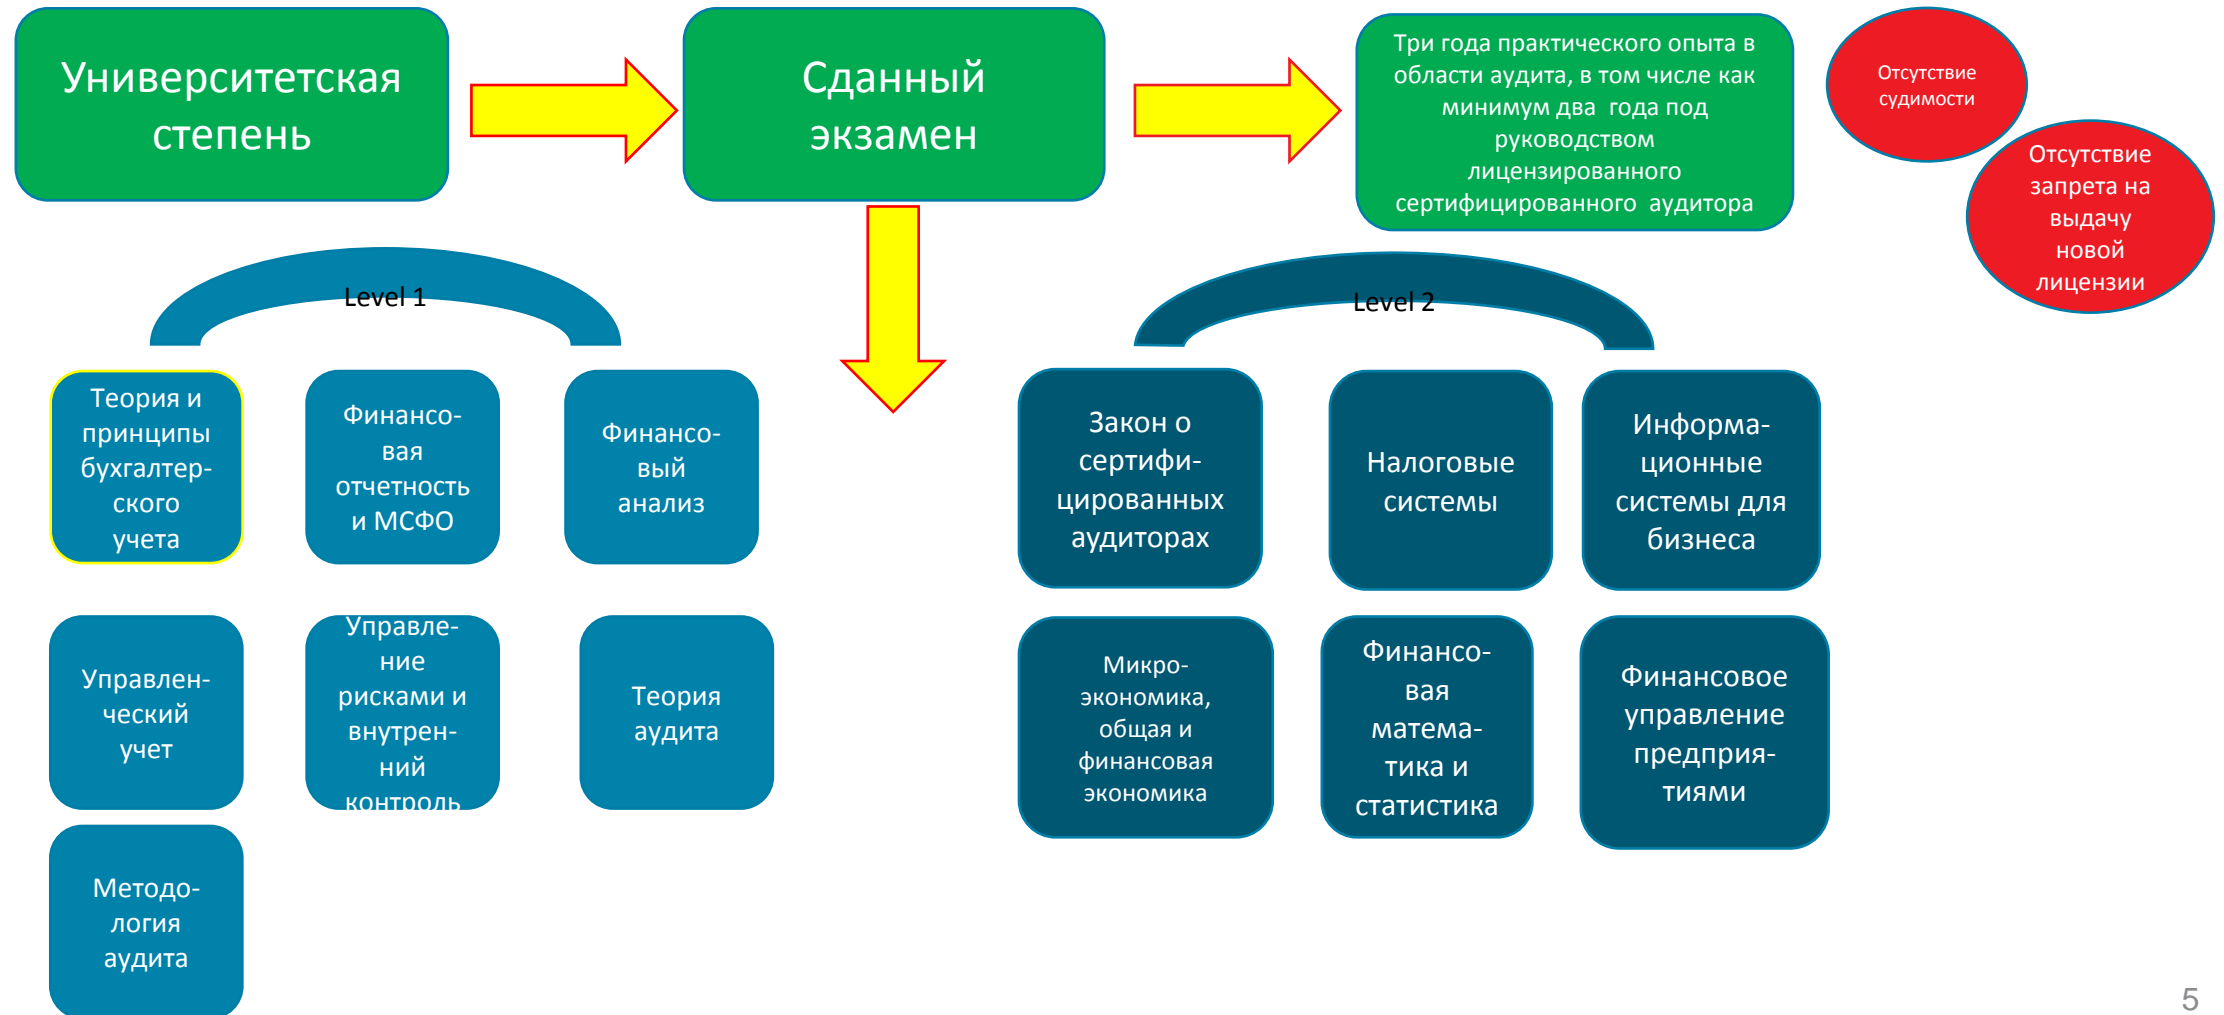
Университетская степень

Сданный экзамен

Три года практического опыта в области аудита, в том числе как минимум два года под руководством лицензированного сертифицированного аудитора

Отсутствие судимости

Отсутствие запрета на выдачу новой лицензии

Level 1

Теория и принципы бухгалтерского учета

Финансовая отчетность и МСФО

Финансовый анализ

Управленческий учет

Управление рисками и внутренний контроль

Теория аудита

Методология аудита

Level 2

Закон о сертифицированных аудиторах

Налоговые системы

Информационные системы для бизнеса

Микроэкономика, общая и финансовая экономика

Финансовая математика и статистика

Финансовое управление предприятиями

5